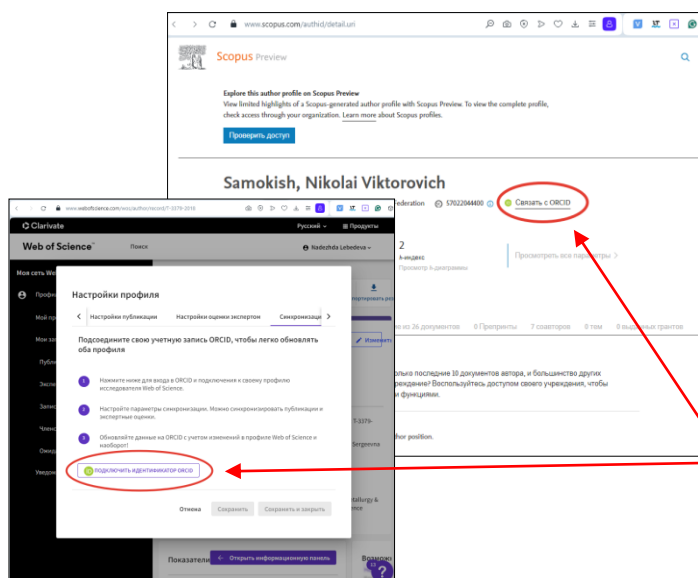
www.scopus.com/authid/detail.uri

Scopus Preview

Explore this author profile on Scopus Preview
View limited highlights of a Scopus-generated author profile with Scopus Preview. To view the complete profile, check access through your organization. Learn more about Scopus profiles.

Проверить доступ

Samokish, Nikolai Viktorovich

ederation 57022044400 Связать с ORCID

2
h-индекс
Просмотр h-диаграммы

Просмотреть все параметры

из 26 документов 0 Препринты 7 соавторов 0 тем 0 выданных грантов

только последние 10 документов автора, и большинство других учреждение? Воспользуйтесь доступом своего учреждения, чтобы функциями.

uthor position.

www.webofscience.com/wos/author/record/T-3379-2018

Clarivate

Русский Продукты

Web of Science

Поиск

Nadezhda Lebedeva

Моя сеть Web

Профи

Мой пр

Мои за

Публи

Экспе

Запис

Членс

Ожид

Уведом

Настройки профиля

Настройки публикации Настройки оценки экспертом Синхронизаци

Подсоедините свою учетную запись ORCID, чтобы легко обновлять оба профиля

1 Нажмите ниже для входа в ORCID и подключения к своему профилю исследователя Web of Science.

2 Настройте параметры синхронизации. Можно синхронизировать публикации и экспертные оценки.

3 Обновляйте данные на ORCID с учетом изменений в профиле Web of Science и наоборот!

ПОДКЛЮЧИТЬ ИДЕНТИФИКАТОР ORCID

Отмена Сохранить Сохранить и закрыть

Изменить

T-3379-

Sergeevna

etallurgy &
nce

Показатели Открыть информационную панель

Возмо